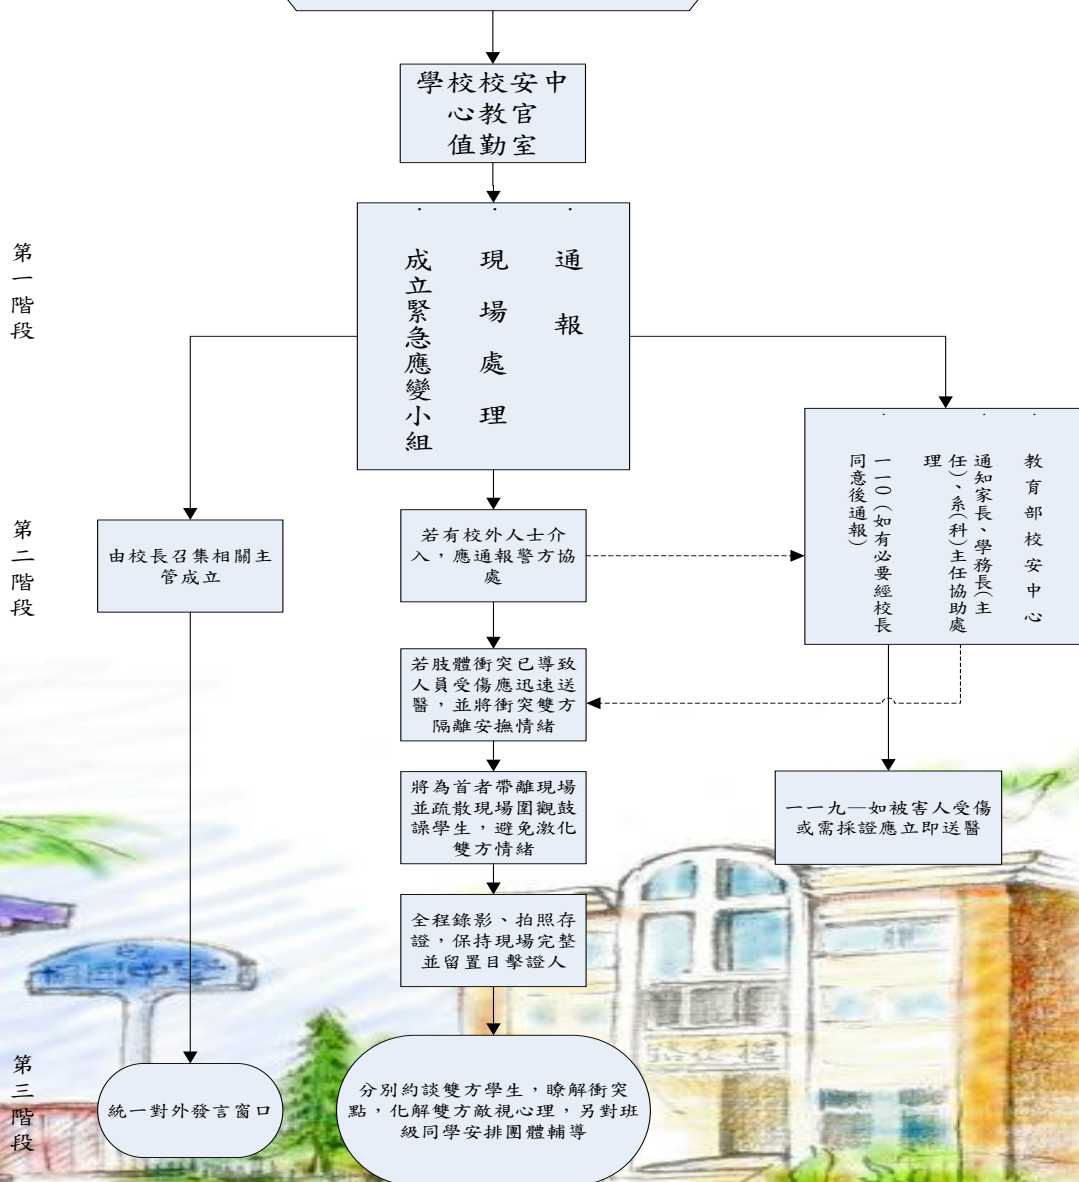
學校校安中心教官值勤室

第一階段

·通報
·現場處理
·成立緊急應變小組

·教育部校安中心
·通知家長、學務長(主任)、系(科)主任協助處理
·一一○(如有必要經校長同意後通報)

第二階段

由校長召集相關主管成立

若有校外人士介入，應通報警方協處

若肢體衝突已導致人員受傷應迅速送醫，並將衝突雙方隔離安撫情緒

將為首者帶離現場並疏散現場圍觀鼓譟學生，避免激化雙方情緒

一一九—如被害人受傷或需採證應立即送醫

全程錄影、拍照存證，保持現場完整並留置目擊證人

第三階段

統一對外發言窗口

分別約談雙方學生，瞭解衝突點，化解雙方敵視心理，另對班級同學安排團體輔導